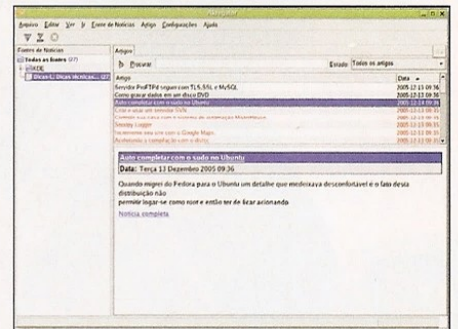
Akregator

Arquivo Editar Ver Ir Fonte de Notícias Artigo Configurações Ajuda

Fontes de Notícias
Todas as fontes (27)
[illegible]
Dicas-L: Dicas técnicas... (27)

Artigos

Procurar

Estado Todos os artigos

| Artigo | Data |
|---|---|
| Servidor ProFTPd seguro com TLS/SSL e MySQL | 2005-12-13 09:36 |
| Como gravar dados em um disco DVD | 2005-12-13 09:36 |
| Auto completar com o sudo no Ubuntu | 2005-12-13 09:36 |
| Criar e usar um servidor SVN | 2005-12-13 09:35 |
| Criar sua casa com o sistema de automação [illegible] | 2005-12-13 09:35 |
| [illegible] | 2005-12-13 09:35 |
| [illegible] Google Maps | 2005-12-13 09:35 |
| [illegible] | 2005-12-13 09:35 |

Auto completar com o sudo no Ubuntu

Data: Terça 13 Dezembro 2005 09:36

Quando migrei do Fedora para o Ubuntu um detalhe que me deixava desconfortável é o fato desta distribuição não permite logar-se como root e então ter de ficar acionando

Notícia completa